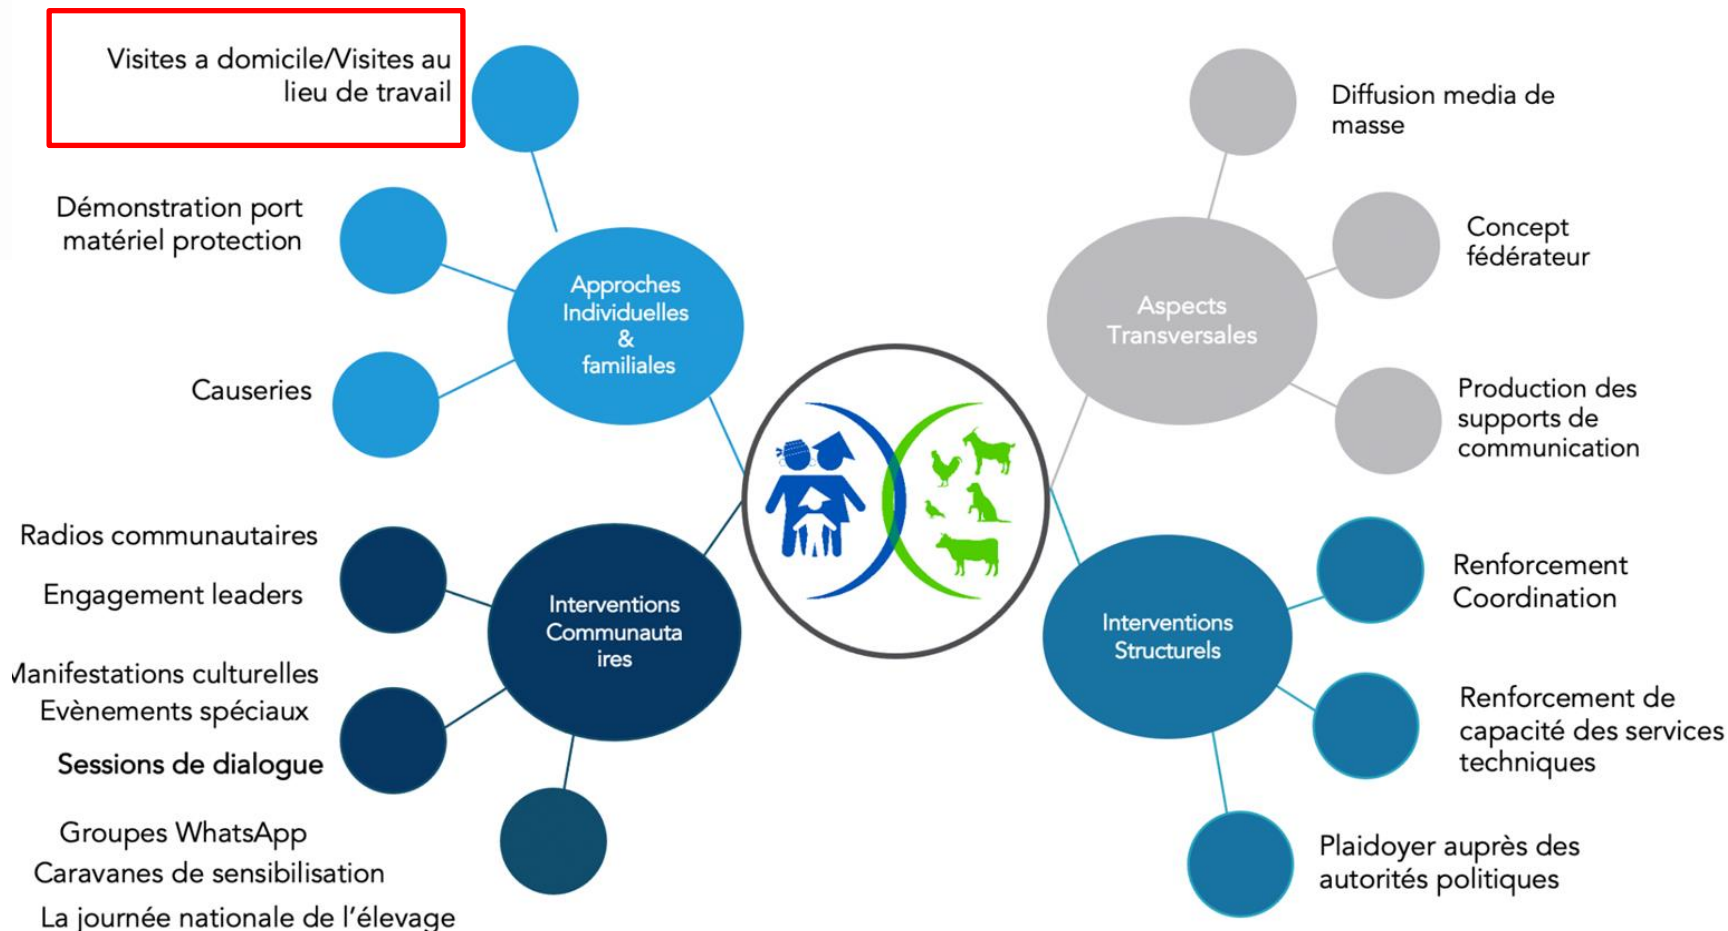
Visites a domicile/Visites au lieu de travail

Démonstration port matériel protection

Causeries

Approches Individuelles & familiales

Radios communautaires

Engagement leaders

Manifestations culturelles

Evènements spéciaux

Sessions de dialogue

Groupes WhatsApp

Caravanes de sensibilisation

La journée nationale de l'élevage

Interventions Communautaires

Aspects Transversales

Diffusion media de masse

Concept fédérateur

Production des supports de communication

Interventions Structurels

Renforcement Coordination

Renforcement de capacité des services techniques

Plaidoyer auprès des autorités politiques